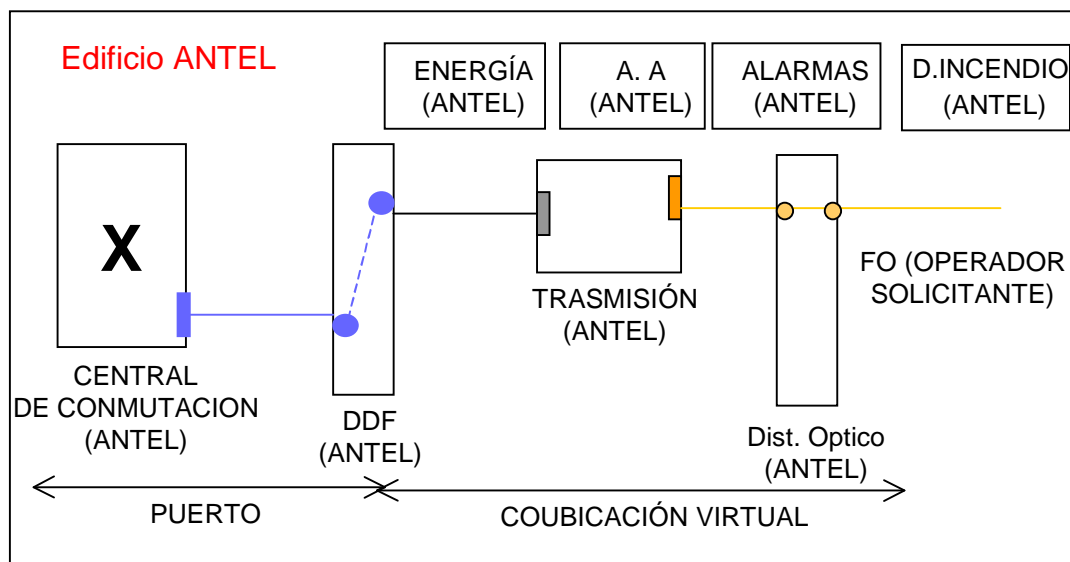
Edificio ANTEL

ENERGÍA (ANTEL)

A. A (ANTEL)

ALARMAS (ANTEL)

D.INCENDIO (ANTEL)

X

CENTRAL DE CONMUTACION (ANTEL)

DDF (ANTEL)

TRASMISIÓN (ANTEL)

Dist. Optico (ANTEL)

FO (OPERADOR SOLICITANTE)

PUERTO

COUBICACIÓN VIRTUAL